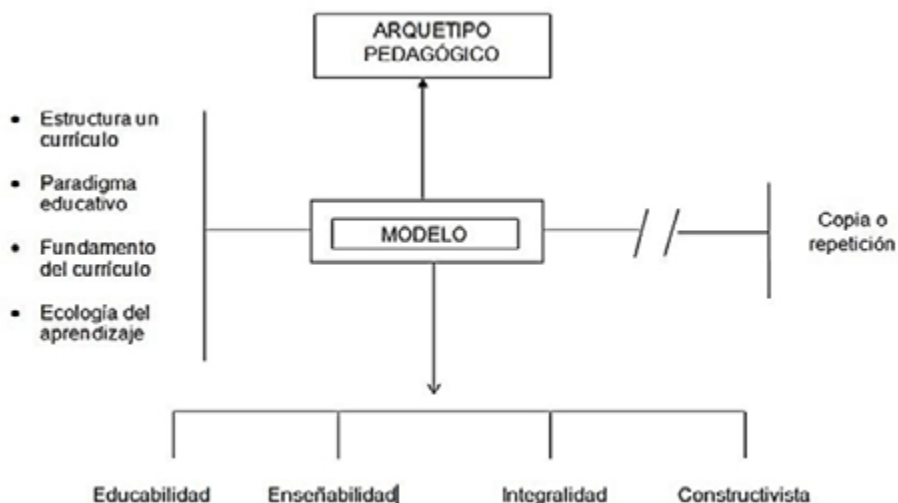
ARQUETIPO PEDAGÓGICO

- Estructura un currículo
- Paradigma educativo
- Fundamento del currículo
- Ecología del aprendizaje

MODELO

Copia o repetición

Educabilidad

Enseñabilidad

Integralidad

Constructivista